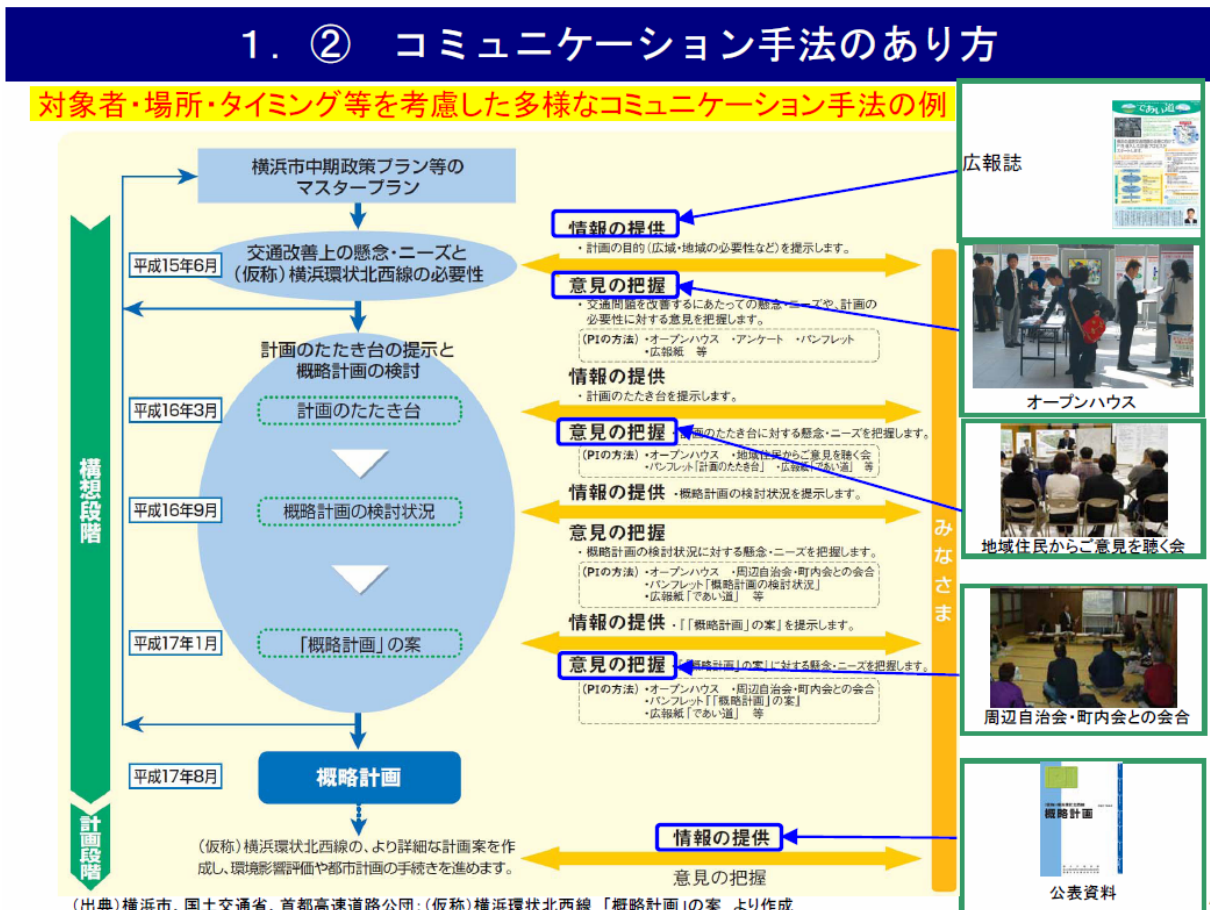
1．② コミュニケーション手法のあり方

対象者・場所・タイミング等を考慮した多様なコミュニケーション手法の例

横浜市中期政策プラン等の
マスタープラン

構想段階

平成15年6月

交通改善上の懸念・ニーズと
（仮称）横浜環状北西線の必要性

計画のたたき台の提示と
概略計画の検討

平成16年3月

計画のたたき台

平成16年9月

概略計画の検討状況

平成17年1月

「概略計画」の案

平成17年8月

概略計画

計画段階

（仮称）横浜環状北西線の、より詳細な計画案を作成し、環境影響評価や都市計画の手続きを進めます。

情報の提供
・計画の目的（広域・地域の必要性など）を提示します。

意見の把握
・交通問題を改善するにあたっての懸念・ニーズや、計画の必要性に対する意見を把握します。
（PIの方法）・オープンハウス ・アンケート ・パンフレット
・広報紙 等

情報の提供
・計画のたたき台を提示します。

意見の把握 ・計画のたたき台に対する懸念・ニーズを把握します。
（PIの方法）・オープンハウス ・地域住民からご意見を聴く会
・パンフレット「計画のたたき台」 ・広報紙「であい道」 等

情報の提供 ・概略計画の検討状況を提示します。

意見の把握
・概略計画の検討状況に対する懸念・ニーズを把握します。
（PIの方法）・オープンハウス ・周辺自治会・町内会との会合
・パンフレット「概略計画の検討状況」
・広報紙「であい道」 等

情報の提供 ・「「概略計画」の案」を提示します。

意見の把握 ・「概略計画」の案」に対する懸念・ニーズを把握します。
（PIの方法）・オープンハウス ・周辺自治会・町内会との会合
・パンフレット「「概略計画」の案」
・広報紙「であい道」 等

情報の提供

意見の把握

みなさま

広報誌

であい道

オープンハウス

地域住民からご意見を聴く会

周辺自治会・町内会との会合

概略計画

公表資料

（出典）横浜市、国土交通省、首都高速道路公団：（仮称）横浜環状北西線 「概略計画」の案 より作成